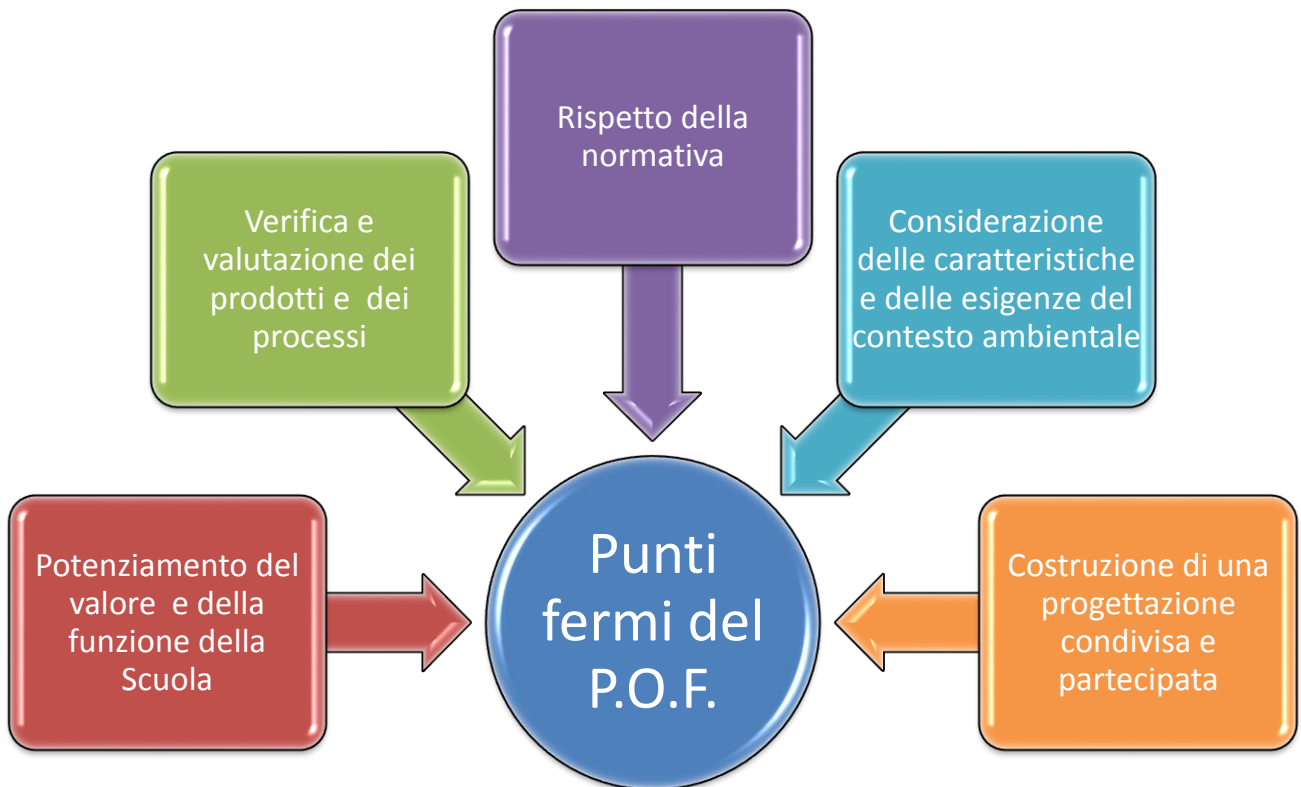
Rispetto della normativa

Verifica e valutazione dei prodotti e dei processi

Considerazione delle caratteristiche e delle esigenze del contesto ambientale

Potenziamento del valore e della funzione della Scuola

Punti fermi del P.O.F.

Costruzione di una progettazione condivisa e partecipata